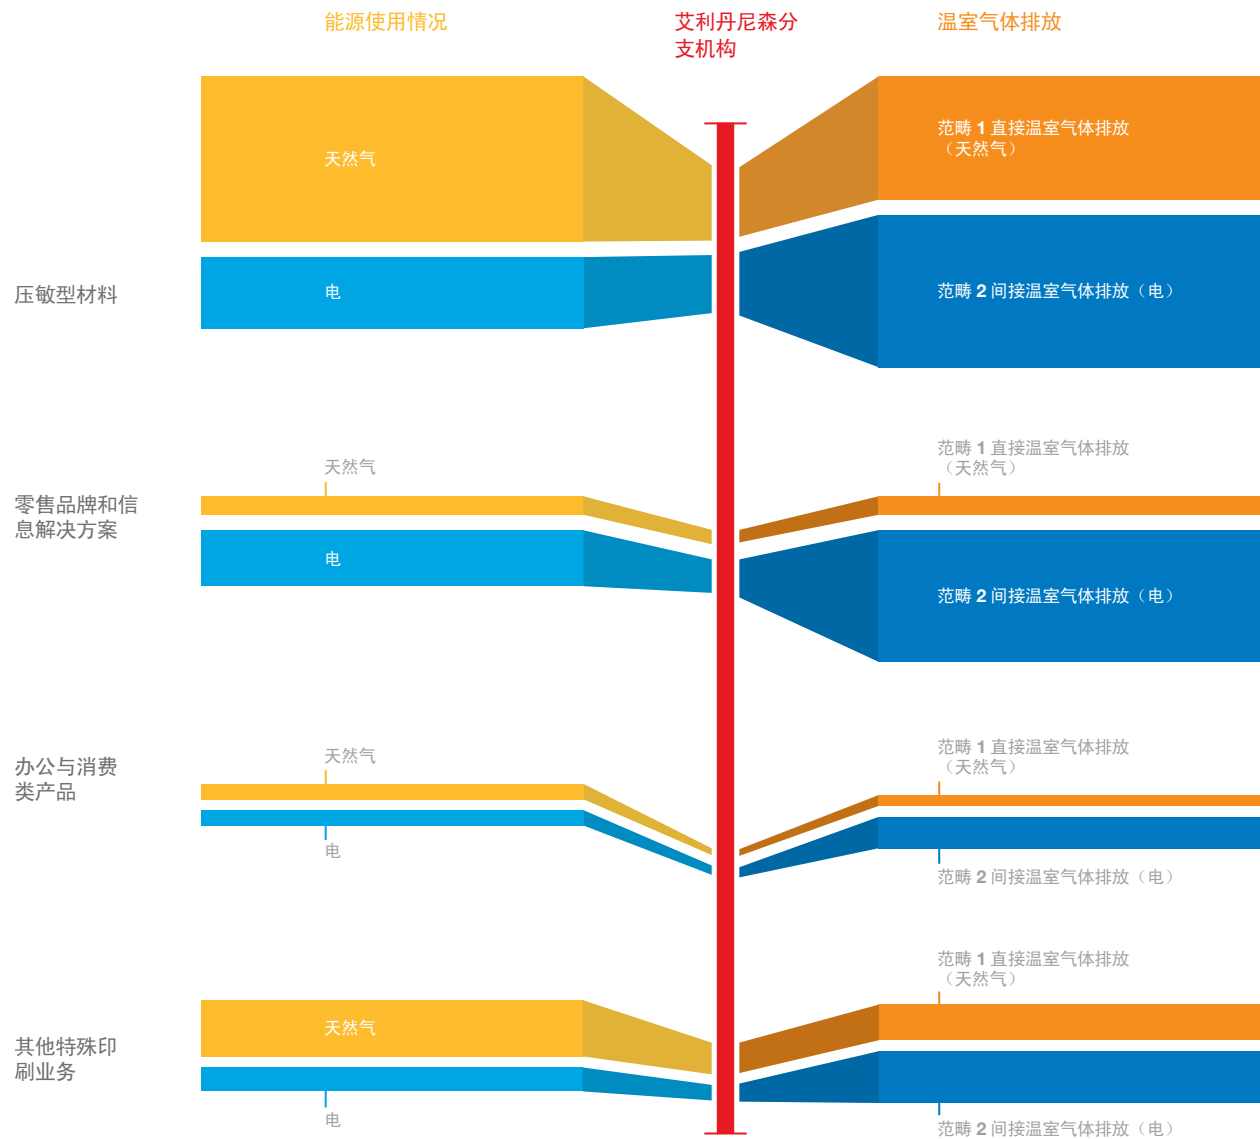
能源使用情况

艾利丹尼森分支机构

温室气体排放

天然气

范畴 1 直接温室气体排放（天然气）

压敏型材料

电

范畴 2 间接温室气体排放（电）

天然气

范畴 1 直接温室气体排放（天然气）

零售品牌和信息解决方案

电

范畴 2 间接温室气体排放（电）

天然气

范畴 1 直接温室气体排放（天然气）

办公与消费类产品

电

范畴 2 间接温室气体排放（电）

范畴 1 直接温室气体排放（天然气）

天然气

其他特殊印刷业务

电

范畴 2 间接温室气体排放（电）